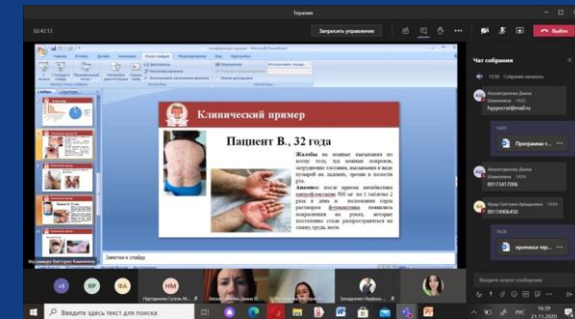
Терапия

02:42:13

Запросить управление

Выйти

Чат собрания

Клинический пример

Пациент В., 32 года

Жалобы на кожные высыпания по всему телу, над кожным покровом, нетрудовое состояние, высыпания в виде пузырей на ладонях, эрозии в полости рта.

Анамнез: после приема антибиотика ципрофлоксацин 500 мг по 1 таблетке 2 раза в день и полоскания горла раствором фурацилина появились покраснения на руках, которые постепенно стали распространяться на спину, грудь, ноги.

Заметки к слайду

Мусавирова Виктория Камилевна

Введите здесь текст для поиска

89173417006

89173906450

Ниматуллина Диана Шамилевна

Ирина Светлана Аркадьевна

Введите новое сообщение

16:39
21.11.2020